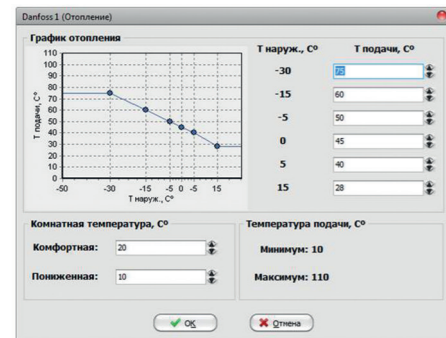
Danfoss 1 (Отопление)

График отопления

| Т наруж., С° | Т подачи, С° |
|---|---|
| -30 | 75 |
| -15 | 60 |
| -5 | 50 |
| 0 | 45 |
| 5 | 40 |
| 15 | 28 |

110
100
90
80
70
60
50
40
30
20
10
0
Т подачи, С°
-50 -30 -15 -5 0 5 15
Т наруж., С°

Комнатная температура, С°
Комфортная: 20
Пониженная: 10

Температура подачи, С°
Минимум: 10
Максимум: 110

OK
Отмена